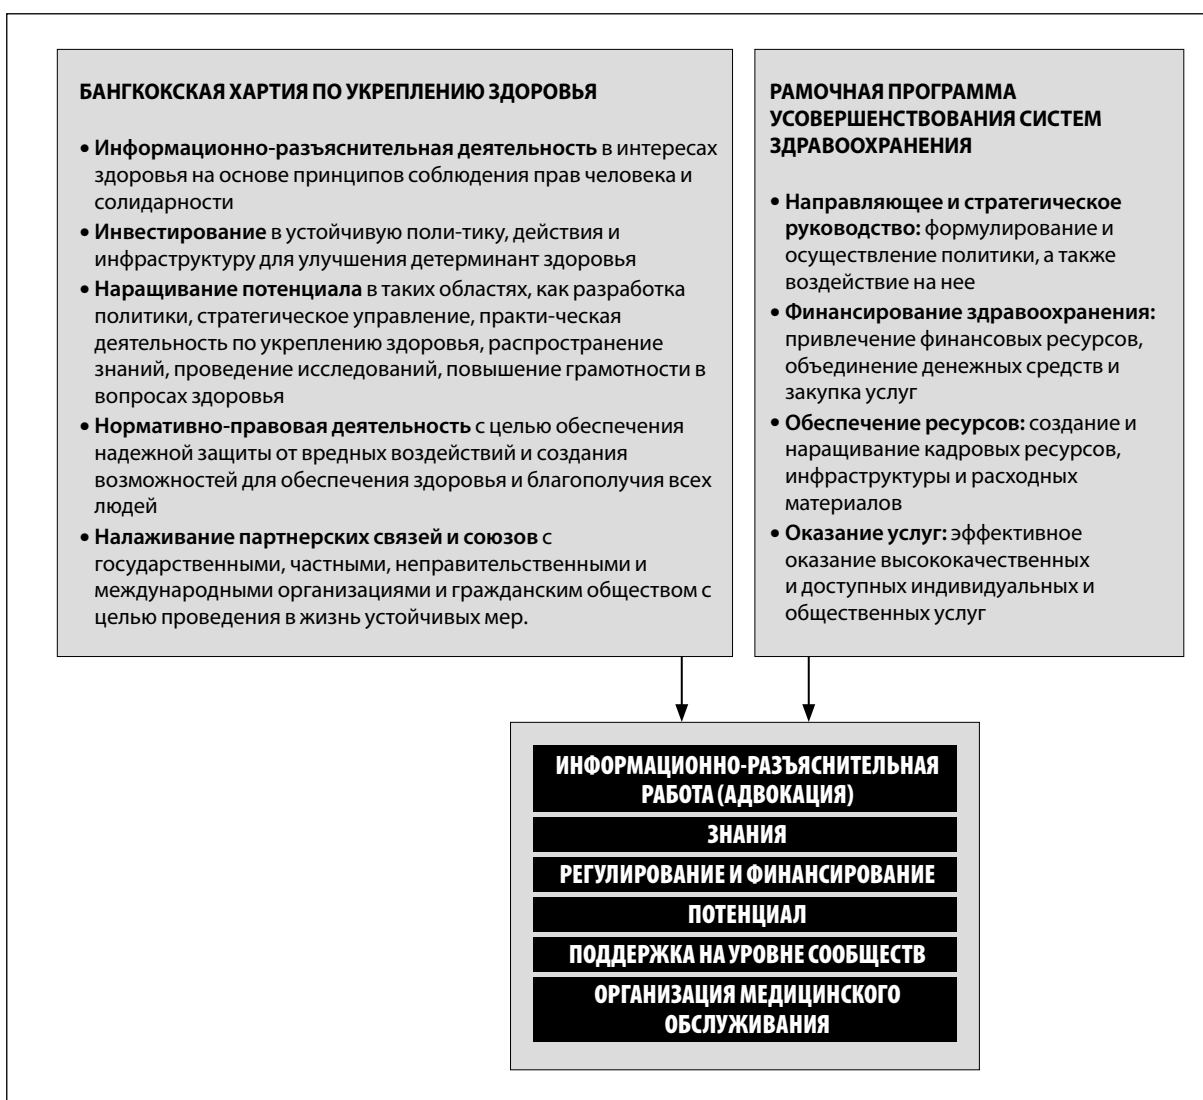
БАНГКОКСКАЯ ХАРТИЯ ПО УКРЕПЛЕНИЮ ЗДОРОВЬЯ

• Информационно-разъяснительная деятельность в интересах здоровья на основе принципов соблюдения прав человека и солидарности
• Инвестирование в устойчивую поли-тику, действия и инфраструктуру для улучшения детерминант здоровья
• Наращивание потенциала в таких областях, как разработка политики, стратегическое управление, практи-ческая деятельность по укреплению здоровья, распространение знаний, проведение исследований, повышение грамотности в вопросах здоровья
• Нормативно-правовая деятельность с целью обеспечения надежной защиты от вредных воздействий и создания возможностей для обеспечения здоровья и благополучия всех людей
• Налаживание партнерских связей и союзов с государственными, частными, неправительственными и международными организациями и гражданским обществом с целью проведения в жизнь устойчивых мер.

РАМОЧНАЯ ПРОГРАММА УСОВЕРШЕНСТВОВАНИЯ СИСТЕМ ЗДРАВООХРАНЕНИЯ

• Направляющее и стратегическое руководство: формулирование и осуществление политики, а также воздействие на нее
• Финансирование здравоохранения: привлечение финансовых ресурсов, объединение денежных средств и закупка услуг
• Обеспечение ресурсов: создание и наращивание кадровых ресурсов, инфраструктуры и расходных материалов
• Оказание услуг: эффективное оказание высококачественных и доступных индивидуальных и общественных услуг

ИНФОРМАЦИОННО-РАЗЪЯСНИТЕЛЬНАЯ РАБОТА (АДВОКАЦИЯ)
ЗНАНИЯ
РЕГУЛИРОВАНИЕ И ФИНАНСИРОВАНИЕ
ПОТЕНЦИАЛ
ПОДДЕРЖКА НА УРОВНЕ СООБЩЕСТВ
ОРГАНИЗАЦИЯ МЕДИЦИНСКОГО ОБСЛУЖИВАНИЯ